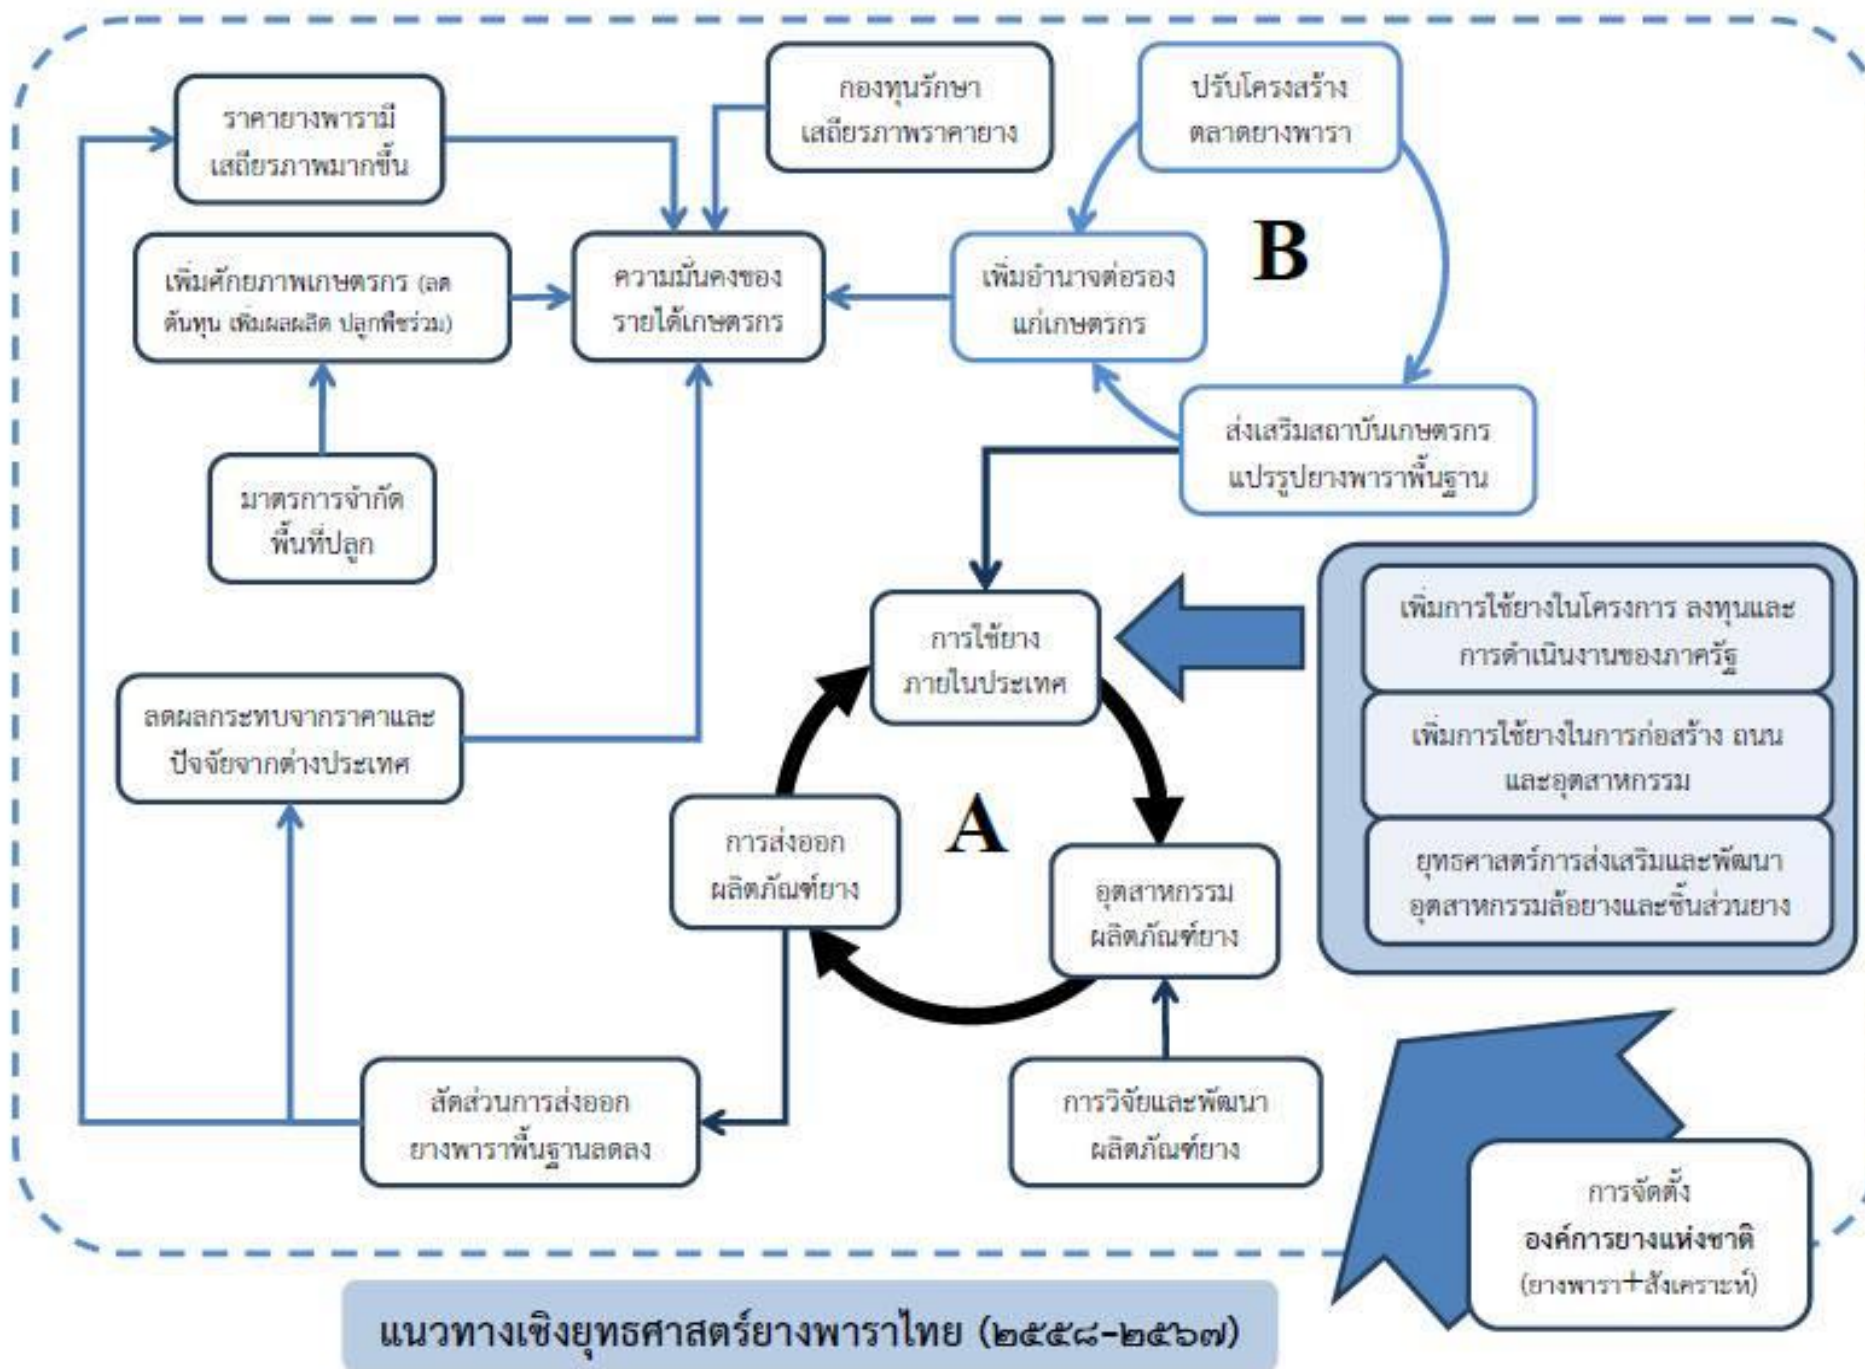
ราคายางพารามีเสถียรภาพมากขึ้น

กองทุนรักษาเสถียรภาพราคายาง

ปรับโครงสร้างตลาดยางพารา

B

เพิ่มศักยภาพเกษตรกร (ลดต้นทุน เพิ่มผลผลิต ปลูกพืชร่วม)

ความมั่นคงของรายได้เกษตรกร

เพิ่มอำนาจต่อรองแก่เกษตรกร

มาตรการจำกัดพื้นที่ปลูก

ส่งเสริมสถาบันเกษตรกรแปรรูปยางพาราพื้นฐาน

การใช้ยางภายในประเทศ

เพิ่มการใช้ยางในโครงการ ลงทุนและการดำเนินงานของภาครัฐ

เพิ่มการใช้ยางในการก่อสร้าง ถนน และอุตสาหกรรม

ยุทธศาสตร์การส่งเสริมและพัฒนาอุตสาหกรรมล้อยางและชิ้นส่วนยาง

ลดผลกระทบจากราคาและปัจจัยจากต่างประเทศ

A

การส่งออกผลิตภัณฑ์ยาง

อุตสาหกรรมผลิตภัณฑ์ยาง

สัดส่วนการส่งออกยางพาราพื้นฐานลดลง

การวิจัยและพัฒนาผลิตภัณฑ์ยาง

การจัดตั้ง
องค์การยางแห่งชาติ
(ยางพารา+สังเคราะห์)

แนวทางเชิงยุทธศาสตร์ยางพาราไทย (๒๕๕๘-๒๕๖๗)